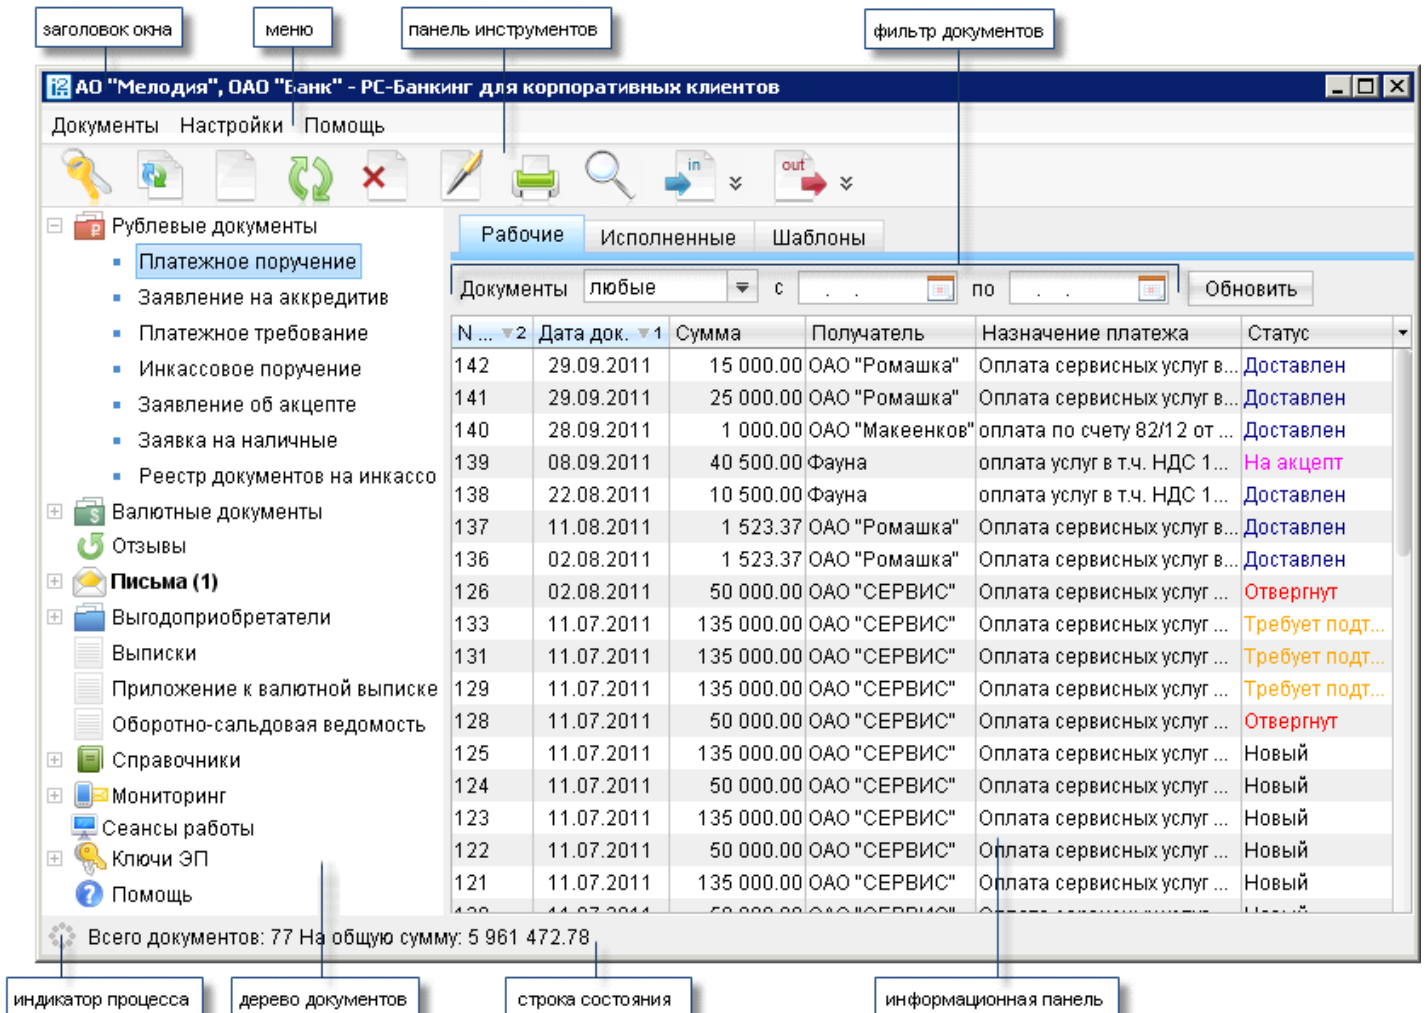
заголовок окна
меню
панель инструментов
фильтр документов

АО "Мелодия", ОАО "Банк" - PC-Банкинг для корпоративных клиентов

Документы Настройки Помощь

in
out

Рублевые документы
Платежное поручение
Заявление на аккредитив
Платежное требование
Инкассовое поручение
Заявление об акцепте
Заявка на наличные
Реестр документов на инкассо
Валютные документы
Отзывы
Письма (1)
Выгодоприобретатели
Выписки
Приложение к валютной выписке
Оборотно-сальдовая ведомость
Справочники
Мониторинг
Сеансы работы
Ключи ЭП
Помощь

Рабочие | Исполненные | Шаблоны

Документы любые с . . по . . Обновить

| N ... 2 | Дата док. 1 | Сумма | Получатель | Назначение платежа | Статус |
|---|---|---|---|---|---|
| 142 | 29.09.2011 | 15 000.00 | ОАО "Ромашка" | Оплата сервисных услуг в... | Доставлен |
| 141 | 29.09.2011 | 25 000.00 | ОАО "Ромашка" | Оплата сервисных услуг в... | Доставлен |
| 140 | 28.09.2011 | 1 000.00 | ОАО "Макеенков" | оплата по счету 82/12 от ... | Доставлен |
| 139 | 08.09.2011 | 40 500.00 | Фауна | оплата услуг в т.ч. НДС 1... | На акцепт |
| 138 | 22.08.2011 | 10 500.00 | Фауна | оплата услуг в т.ч. НДС 1... | Доставлен |
| 137 | 11.08.2011 | 1 523.37 | ОАО "Ромашка" | Оплата сервисных услуг в... | Доставлен |
| 136 | 02.08.2011 | 1 523.37 | ОАО "Ромашка" | Оплата сервисных услуг в... | Доставлен |
| 126 | 02.08.2011 | 50 000.00 | ОАО "СЕРВИС" | Оплата сервисных услуг ... | Отвергнут |
| 133 | 11.07.2011 | 135 000.00 | ОАО "СЕРВИС" | Оплата сервисных услуг ... | Требует подт... |
| 131 | 11.07.2011 | 135 000.00 | ОАО "СЕРВИС" | Оплата сервисных услуг ... | Требует подт... |
| 129 | 11.07.2011 | 135 000.00 | ОАО "СЕРВИС" | Оплата сервисных услуг ... | Требует подт... |
| 128 | 11.07.2011 | 50 000.00 | ОАО "СЕРВИС" | Оплата сервисных услуг ... | Отвергнут |
| 125 | 11.07.2011 | 135 000.00 | ОАО "СЕРВИС" | Оплата сервисных услуг ... | Новый |
| 124 | 11.07.2011 | 50 000.00 | ОАО "СЕРВИС" | Оплата сервисных услуг ... | Новый |
| 123 | 11.07.2011 | 135 000.00 | ОАО "СЕРВИС" | Оплата сервисных услуг ... | Новый |
| 122 | 11.07.2011 | 50 000.00 | ОАО "СЕРВИС" | Оплата сервисных услуг ... | Новый |
| 121 | 11.07.2011 | 135 000.00 | ОАО "СЕРВИС" | Оплата сервисных услуг ... | Новый |

Всего документов: 77 На общую сумму: 5 961 472.78

индикатор процесса
дерево документов
строка состояния
информационная панель